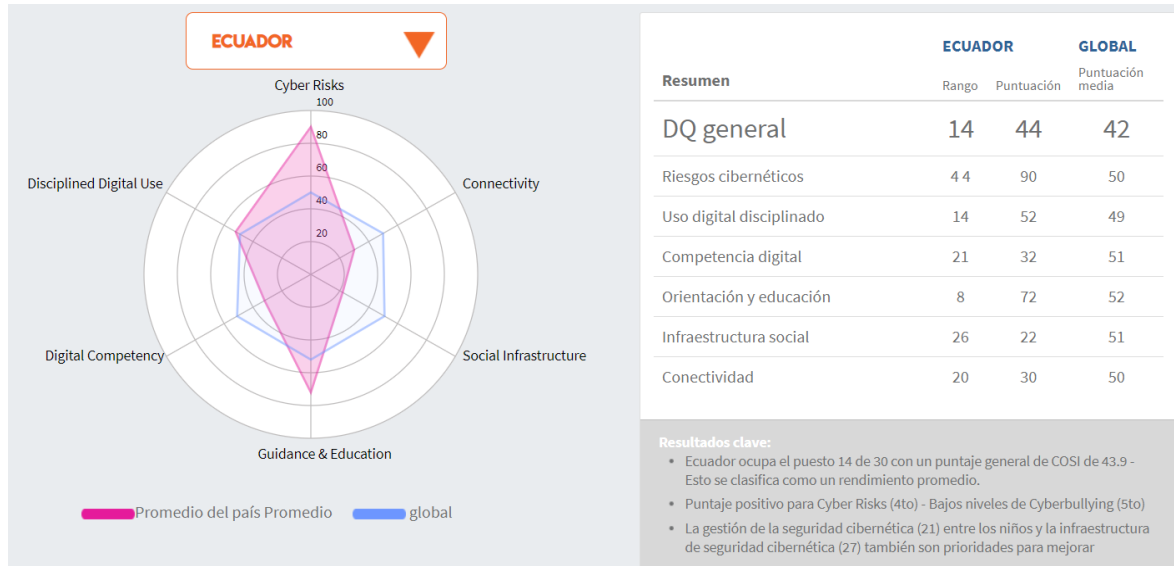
ECUADOR

Cyber Risks
100
80
60
40
20
Connectivity
Social Infrastructure
Guidance & Education
Digital Competency
Disciplined Digital Use

Promedio del país Promedio
global

| Resumen | ECUADOR Rango | Puntuación | GLOBAL Puntuación media |
|---|---|---|---|
| DQ general | 14 | 44 | 42 |
| Riesgos cibernéticos | 4 4 | 90 | 50 |
| Uso digital disciplinado | 14 | 52 | 49 |
| Competencia digital | 21 | 32 | 51 |
| Orientación y educación | 8 | 72 | 52 |
| Infraestructura social | 26 | 22 | 51 |
| Conectividad | 20 | 30 | 50 |

Resultados clave:
• Ecuador ocupa el puesto 14 de 30 con un puntaje general de COSI de 43.9 - Esto se clasifica como un rendimiento promedio.
• Puntaje positivo para Cyber Risks (4to) - Bajos niveles de Cyberbullying (5to)
• La gestión de la seguridad cibernética (21) entre los niños y la infraestructura de seguridad cibernética (27) también son prioridades para mejorar